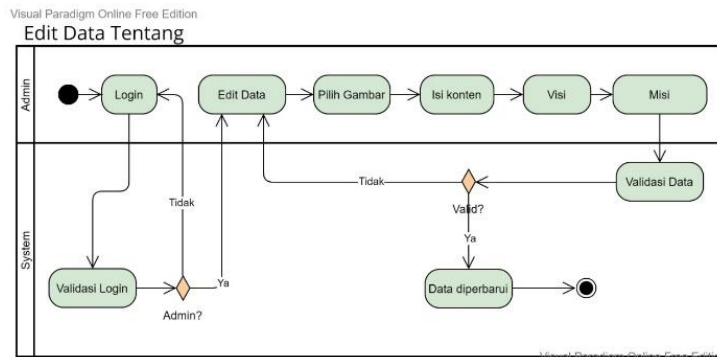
Visual Paradigm Online Free Edition

Edit Data Tentang

Admin

Login

Edit Data

Pilih Gambar

Isi konten

Visi

Misi

System

Tidak

Tidak

Validasi Data

Valid?

Ya

Ya

Validasi Login

Admin?

Data diperbarui

Visual Paradigm Online Free Edition